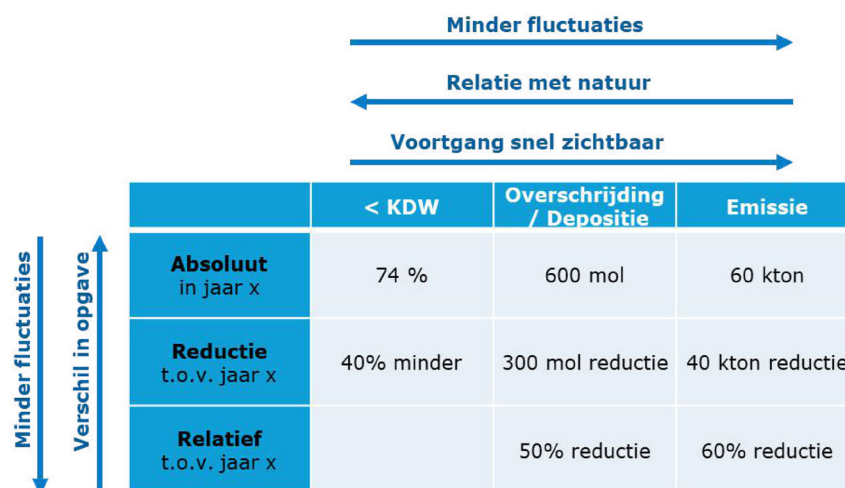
Minder fluctuaties

Relatie met natuur

Voortgang snel zichtbaar

Minder fluctuaties

Verschil in opgave

| | < KDW | Overschrijding / Depositie | Emissie |
|---|---|---|---|
| **Absoluut** in jaar x | 74 % | 600 mol | 60 kton |
| **Reductie** t.o.v. jaar x | 40% minder | 300 mol reductie | 40 kton reductie |
| **Relatief** t.o.v. jaar x | | 50% reductie | 60% reductie |